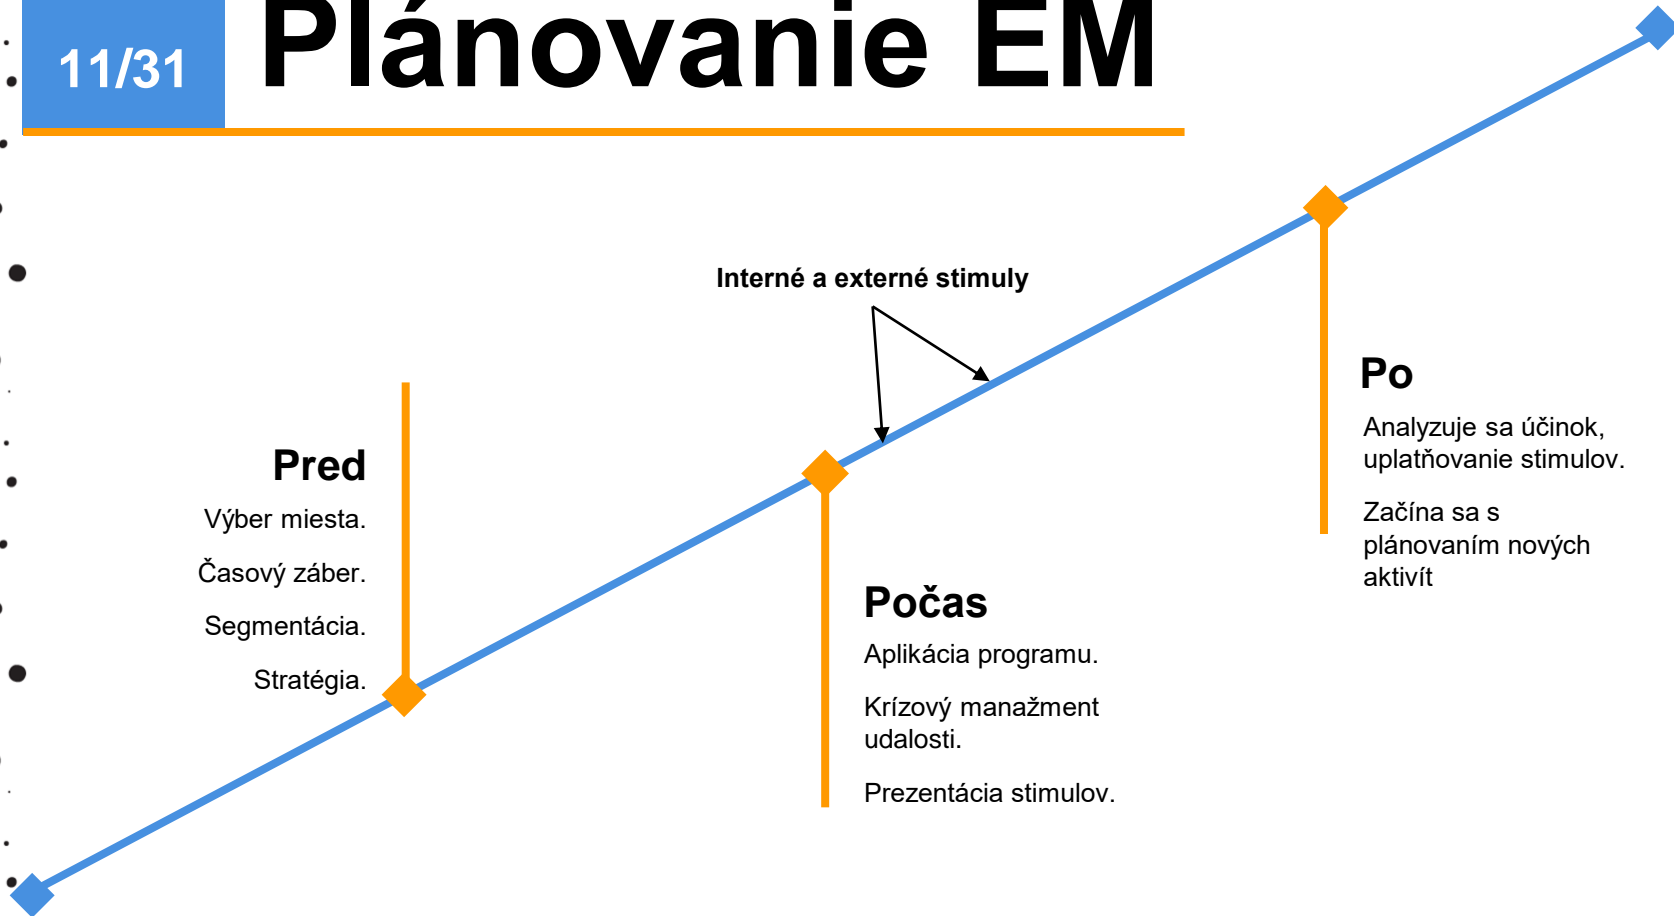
11/31

Plánovanie EM

Interné a externé stimuly

Pred

Výber miesta.

Časový záber.

Segmentácia.

Stratégia.

Počas

Aplikácia programu.

Krízový manažment udalosti.

Prezentácia stimulov.

Po

Analyzuje sa účinok, uplatňovanie stimulov.

Začína sa s plánovaním nových aktivít